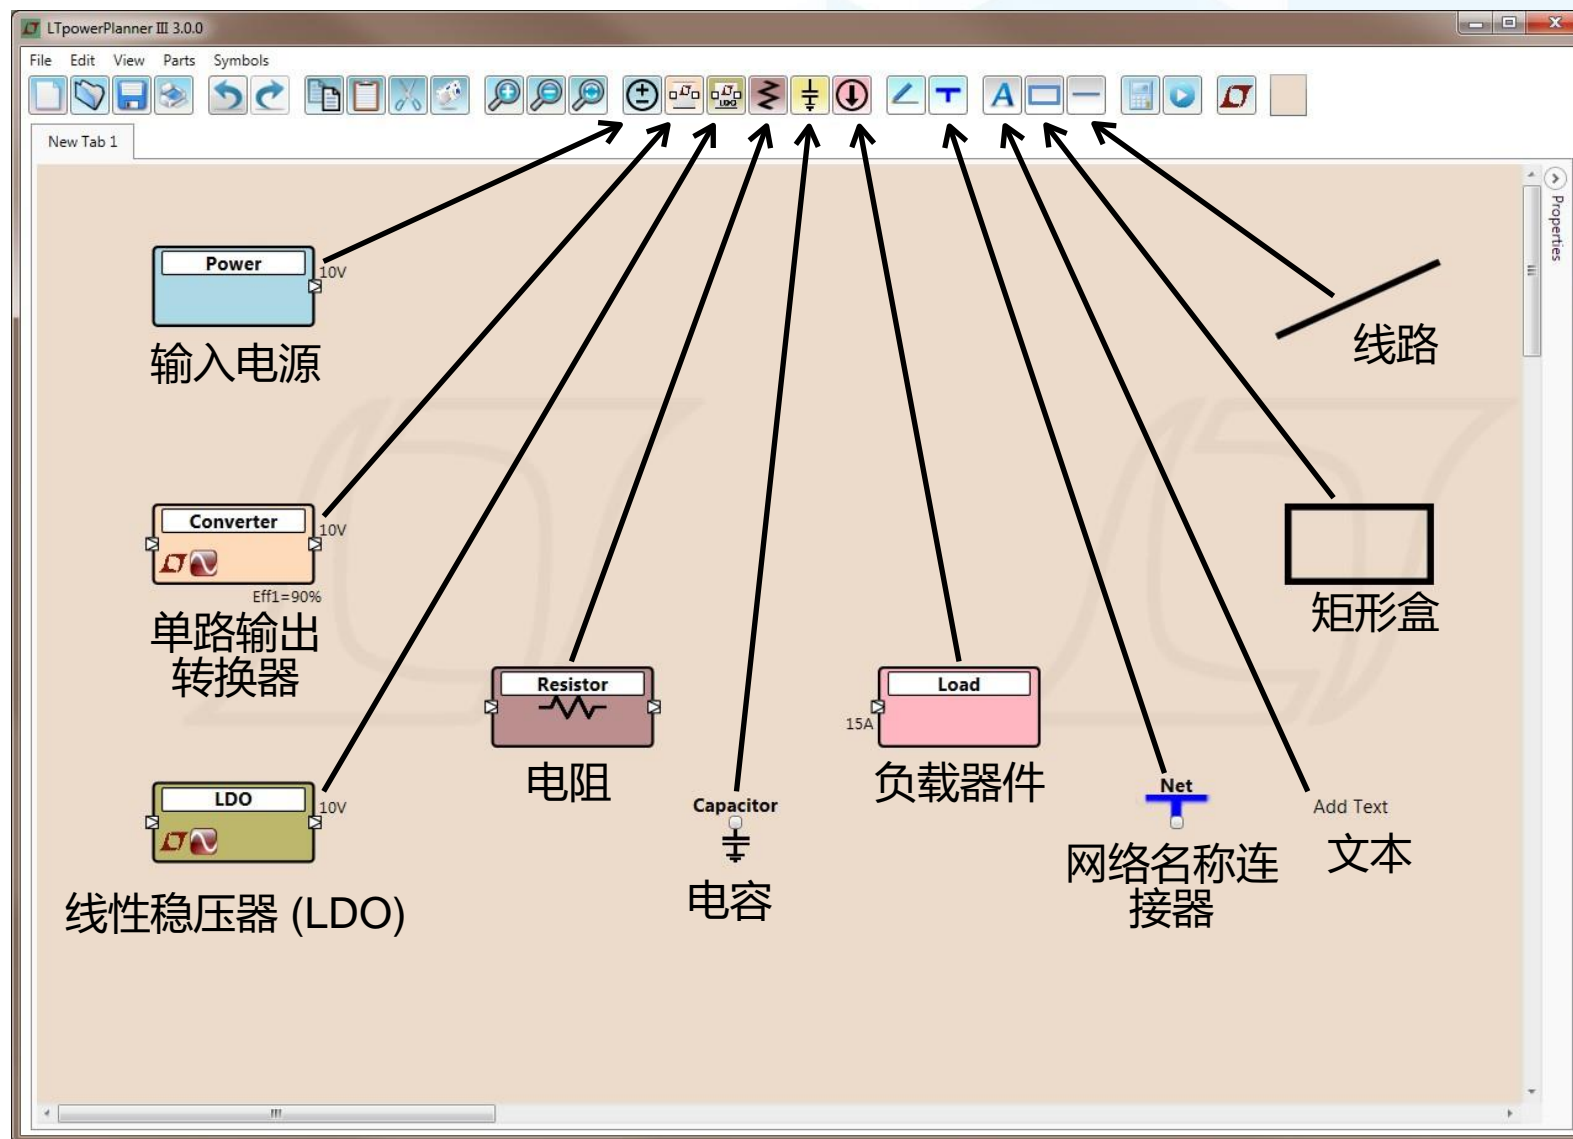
LTpowerPlanner III 3.0.0

File Edit View Parts Symbols

New Tab 1

Properties

Power
10V
输入电源

线路

Converter
10V
Eff1=90%
单路输出转换器

矩形盒

Resistor
电阻

Load
15A
负载器件

LDO
10V
线性稳压器 (LDO)

Capacitor
电容

Net
网络名称连接器

Add Text
文本